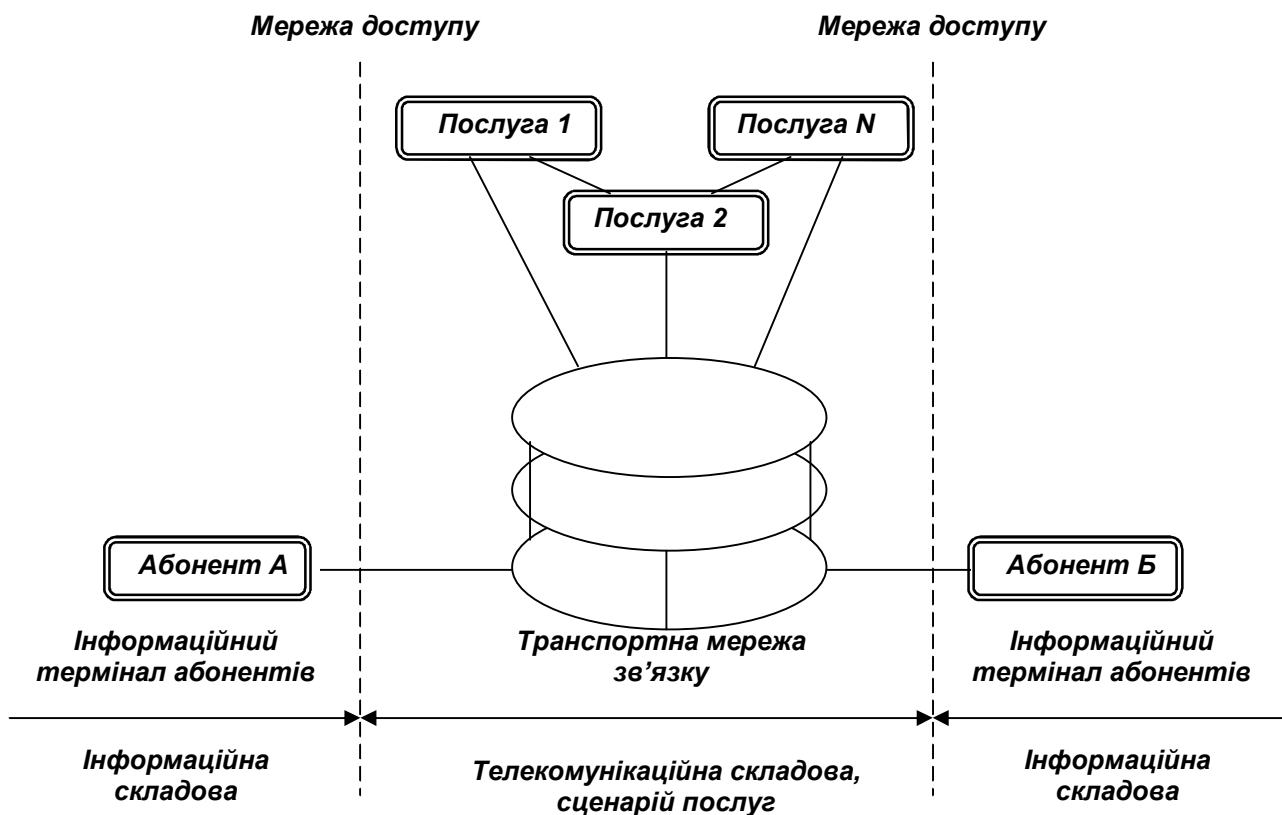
Мережа доступу

Мережа доступу

Послуга 1

Послуга N

Послуга 2

Абонент А

Абонент Б

Інформаційний термінал абонентів

Транспортна мережа зв'язку

Інформаційний термінал абонентів

Інформаційна складова

Телекомунікаційна складова, сценарій послуг

Інформаційна складова